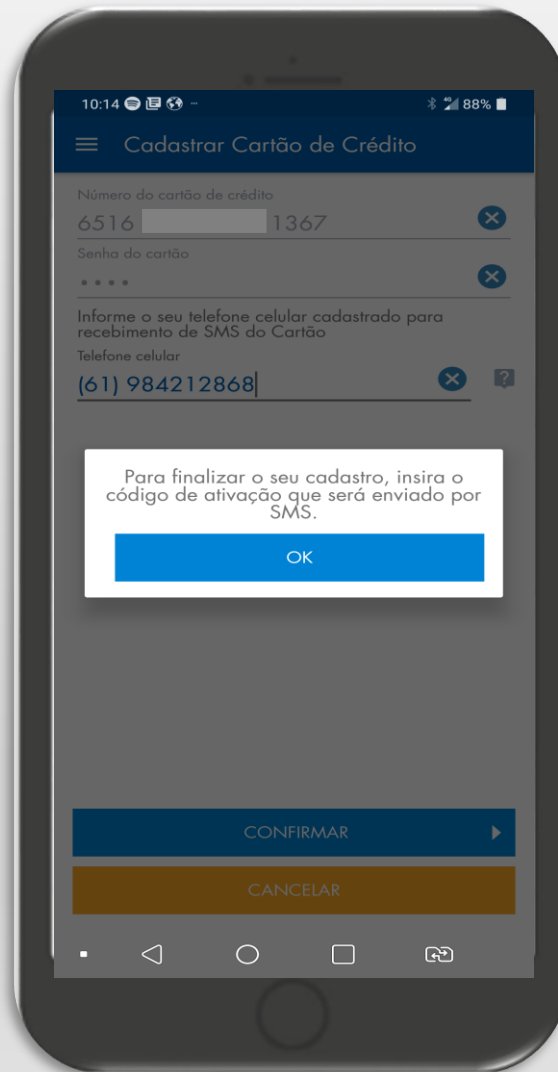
10:14 88%

Cadastrar Cartão de Crédito

Número do cartão de crédito
6516 1367

Senha do cartão
• • • •

Informe o seu telefone celular cadastrado para recebimento de SMS do Cartão
Telefone celular
(61) 984212868

Para finalizar o seu cadastro, insira o código de ativação que será enviado por SMS.

OK

CONFIRMAR

CANCELAR